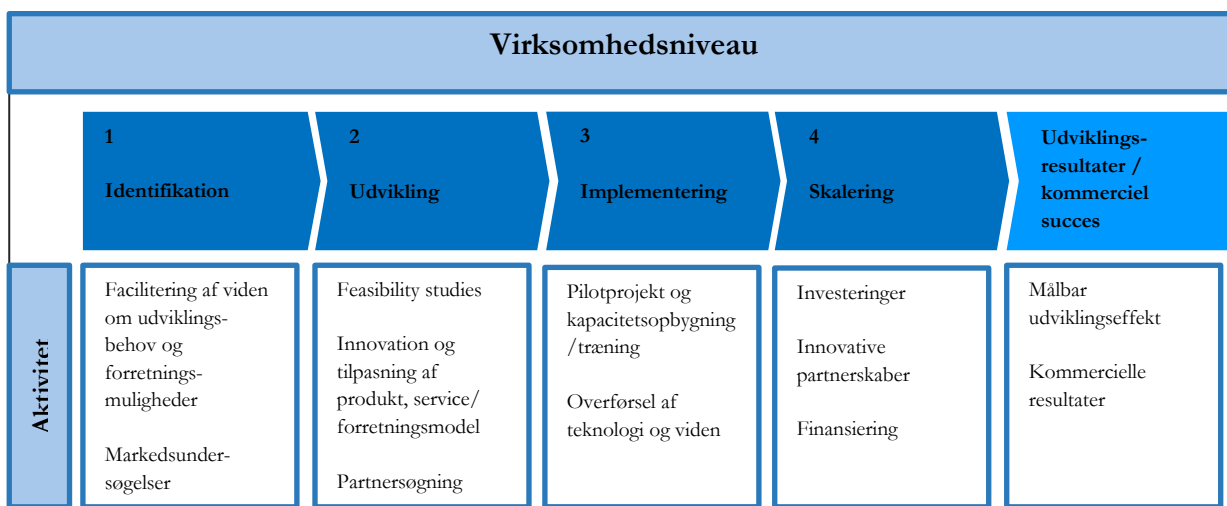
Virksomhedsniveau

1

Identifikation

2

Udvikling

3

Implementering

4

Skalering

Udviklingsresultater / kommerciel succes

Aktivitet

Facilitering af viden om udviklingsbehov og forretningsmuligheder

Markedsundersøgelser

Feasibility studies

Innovation og tilpasning af produkt, service/ forretningsmodel

Partnersøgning

Pilotprojekt og kapacitetsopbygning /træning

Overførsel af teknologi og viden

Investeringer

Innovative partnerskaber

Finansiering

Målbar udviklingseffekt

Kommercielle resultater